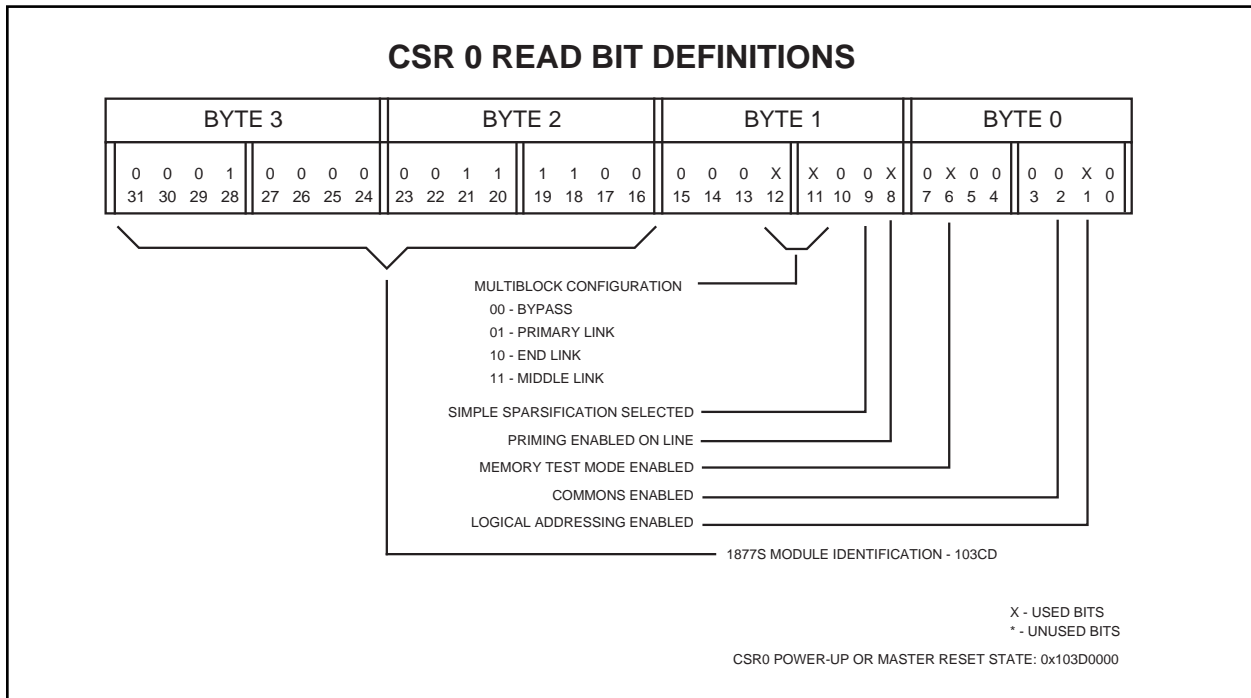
CSR 0 READ BIT DEFINITIONS

| BYTE 3 | | BYTE 2 | | BYTE 1 | | BYTE 0 | |
|---|---|---|---|---|---|---|---|
| 0 0 0 1 | 0 0 0 0 | 0 0 1 1 | 1 1 0 0 | 0 0 0 X | X 0 0 X | 0 X 0 0 | 0 0 X 0 |
| 31 30 29 28 | 27 26 25 24 | 23 22 21 20 | 19 18 17 16 | 15 14 13 12 | 11 10 9 8 | 7 6 5 4 | 3 2 1 0 |

MULTIBLOCK CONFIGURATION
00 - BYPASS
01 - PRIMARY LINK
10 - END LINK
11 - MIDDLE LINK

SIMPLE SPARSIFICATION SELECTED
PRIMING ENABLED ON LINE
MEMORY TEST MODE ENABLED
COMMONS ENABLED
LOGICAL ADDRESSING ENABLED
1877S MODULE IDENTIFICATION - 103CD

X - USED BITS
* - UNUSED BITS

CSR0 POWER-UP OR MASTER RESET STATE: 0x103D0000